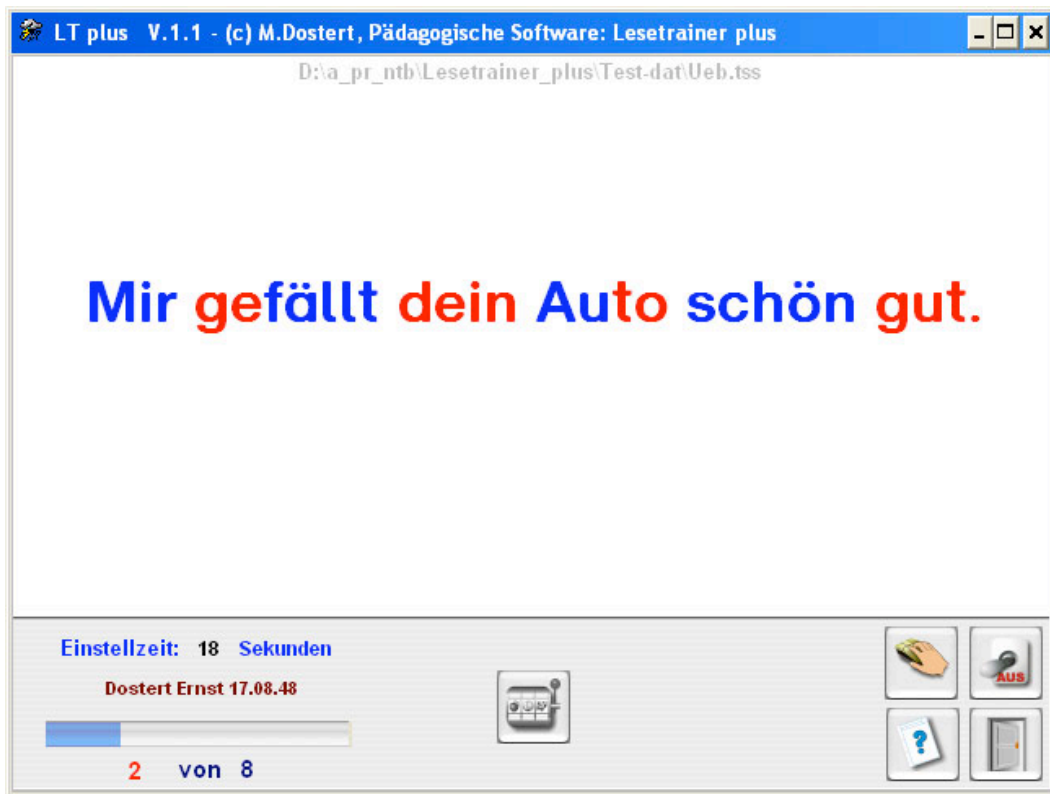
LT plus V.1.1 - (c) M.Dostert, Pädagogische Software: Lesetrainer plus

D:\a_pr_ntb\Lesetrainer_plus\Test-dat\Ueb.tss

Mir gefällt dein Auto schön gut.

Einstellzeit: 18 Sekunden

Dostert Ernst 17.08.48

2 von 8

AUS